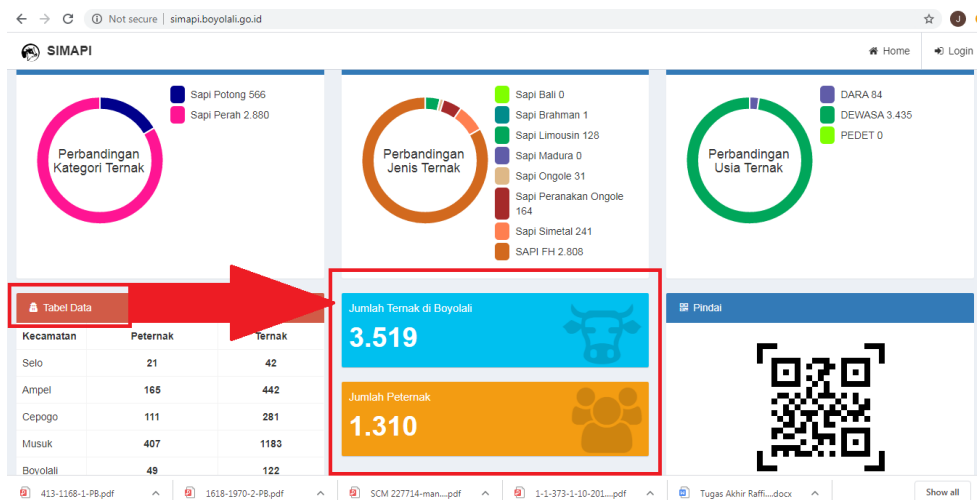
Not secure | simapi.boyolali.go.id

SIMAPI

Home Login

Sapi Potong 566
Sapi Perah 2.880

Perbandingan Kategori Ternak

Sapi Bali 0
Sapi Brahman 1
Sapi Limousin 128
Sapi Madura 0
Sapi Ongole 31
Sapi Peranakan Ongole 164
Sapi Simetal 241
SAPI FH 2.808

Perbandingan Jenis Ternak

DARA 84
DEWASA 3.435
PEDET 0

Perbandingan Usia Ternak

Tabel Data

| Kecamatan | Peternak | Ternak |
|---|---|---|
| Selo | 21 | 42 |
| Ampel | 165 | 442 |
| Cepogo | 111 | 281 |
| Musuk | 407 | 1183 |
| Boyolali | 49 | 122 |

Jumlah Ternak di Boyolali
3.519

Jumlah Peternak
1.310

Pindai

413-1168-1-PB.pdf
1618-1970-2-PB.pdf
SCM 227714-man....pdf
1-1-373-1-10-201....pdf
Tugas Akhir Raffi....docx
Show all